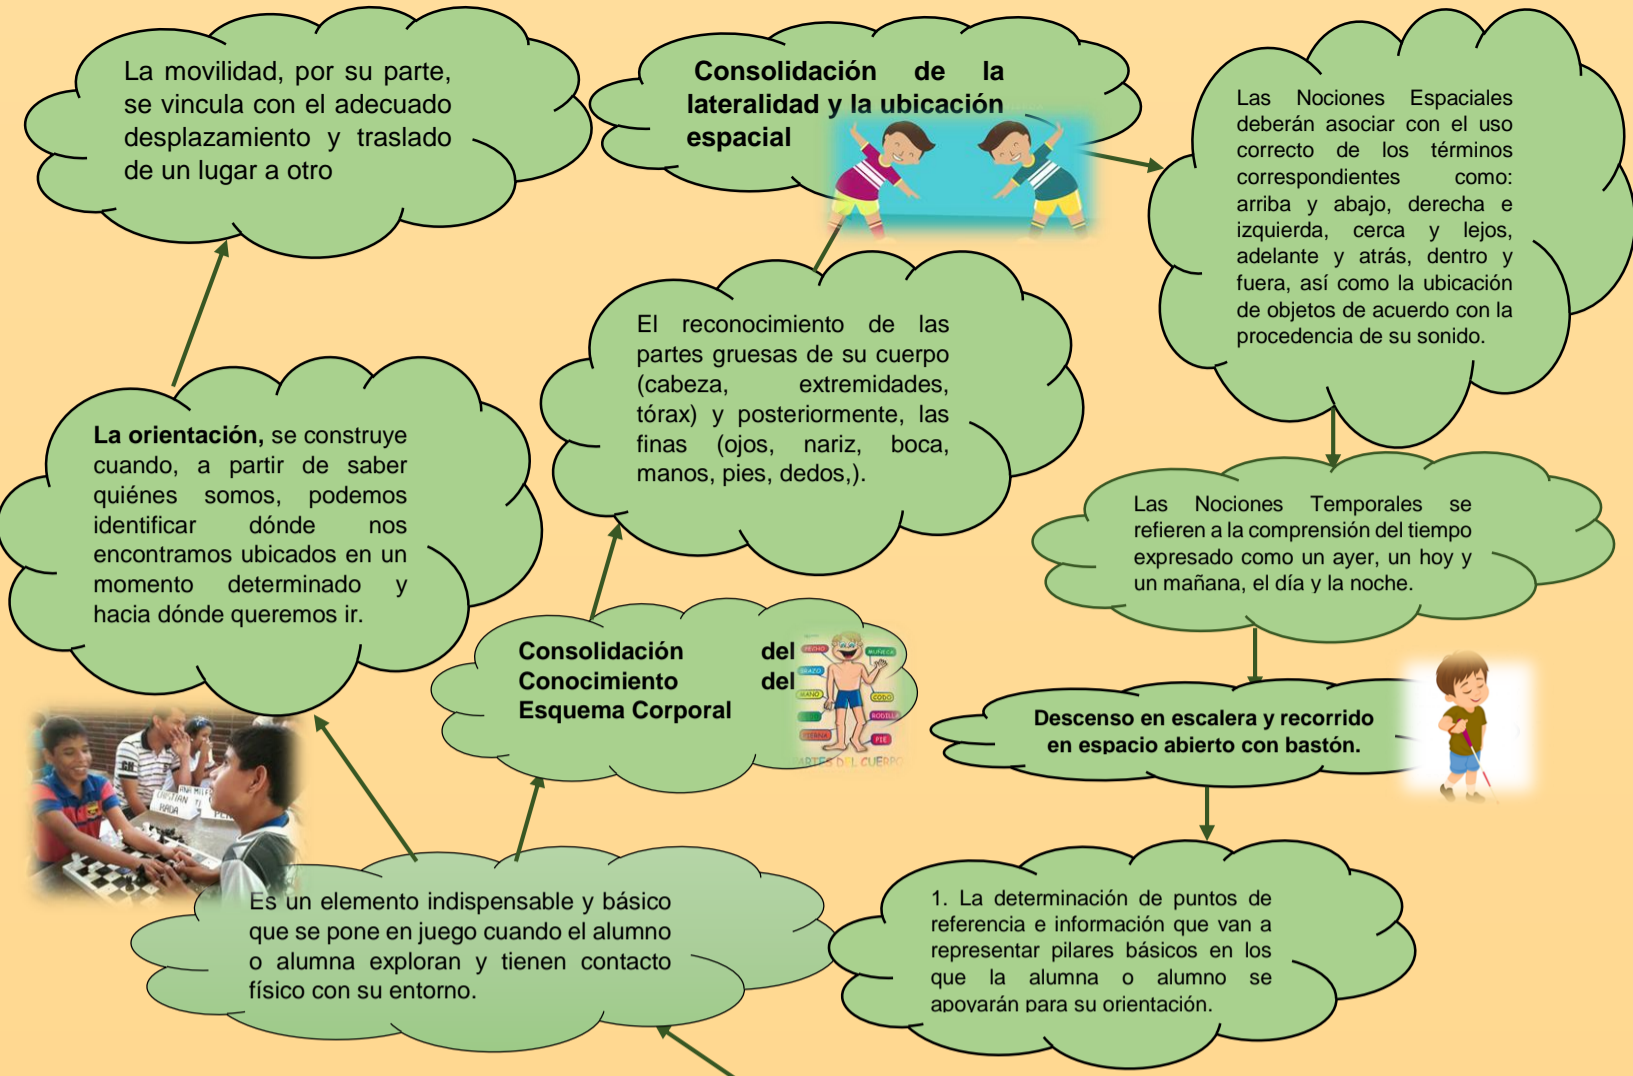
La movilidad, por su parte, se vincula con el adecuado desplazamiento y traslado de un lugar a otro

Consolidación de la lateralidad y la ubicación espacial

Las Nociones Espaciales deberán asociar con el uso correcto de los términos correspondientes como: arriba y abajo, derecha e izquierda, cerca y lejos, adelante y atrás, dentro y fuera, así como la ubicación de objetos de acuerdo con la procedencia de su sonido.

El reconocimiento de las partes gruesas de su cuerpo (cabeza, extremidades, tórax) y posteriormente, las finas (ojos, nariz, boca, manos, pies, dedos,).

La orientación, se construye cuando, a partir de saber quiénes somos, podemos identificar dónde nos encontramos ubicados en un momento determinado y hacia dónde queremos ir.

Las Nociones Temporales se refieren a la comprensión del tiempo expresado como un ayer, un hoy y un mañana, el día y la noche.

Consolidación del Conocimiento del Esquema Corporal

PECHO
MUÑECA
BRAZO
MANO
CODO
RODILLA
PIERNA
PIE
PARTES DEL CUERPO

Descenso en escalera y recorrido en espacio abierto con bastón.

Es un elemento indispensable y básico que se pone en juego cuando el alumno o alumna exploran y tienen contacto físico con su entorno.

1. La determinación de puntos de referencia e información que van a representar pilares básicos en los que la alumna o alumno se apoyarán para su orientación.